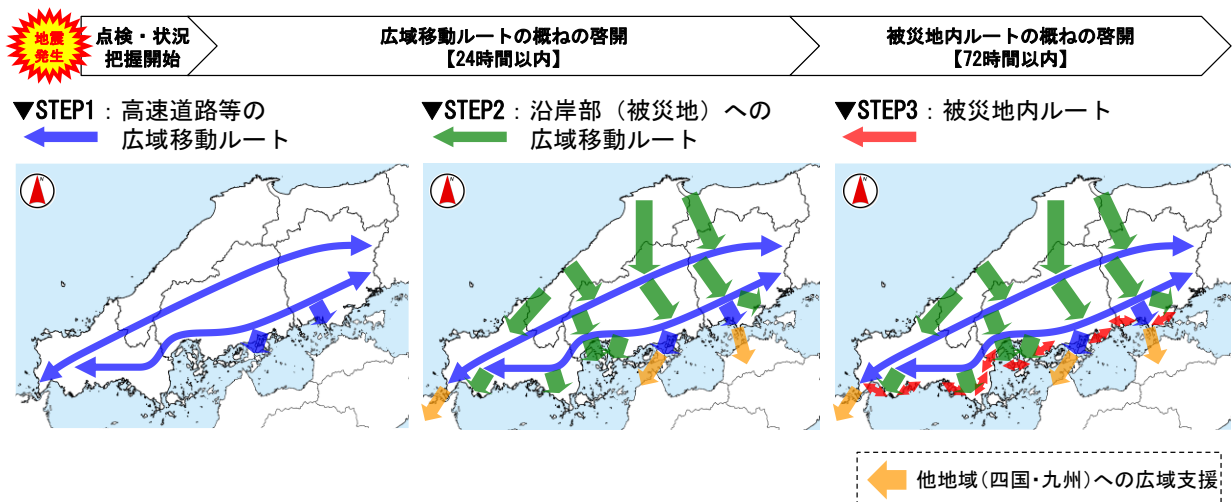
地震発生

点検・状況把握開始

広域移動ルートの概ねの啓開
【24時間以内】

被災地内ルートの概ねの啓開
【72時間以内】

▼STEP1：高速道路等の広域移動ルート

▼STEP2：沿岸部（被災地）への広域移動ルート

▼STEP3：被災地内ルート

他地域（四国・九州）への広域支援